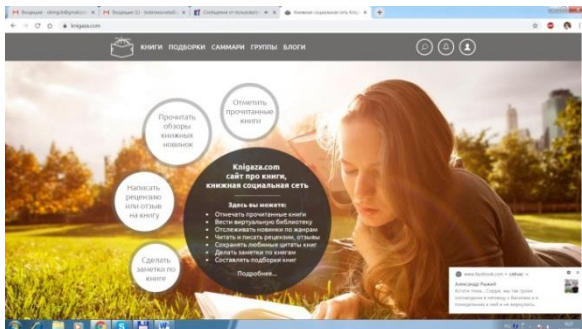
M Входящие - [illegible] | M Входящие (1) - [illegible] | Сообщения от пользовате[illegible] | Книжная социальная сеть Кни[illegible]

knigaza.com

КНИГИ ПОДБОРКИ САММАРИ ГРУППЫ БЛОГИ

Прочитать обзоры книжных новинок

Отметить прочитанные книги

Написать рецензию или отзыв на книгу

Сделать заметки по книге

Knigaza.com
сайт про книги, книжная социальная сеть

Здесь вы можете:
Отмечать прочитанные книги
Вести виртуальную библиотеку
Отслеживать новинки по жанрам
Читать и писать рецензии, отзывы
Сохранять любимые цитаты книг
Делать заметки по книгам
Составлять подборки книг

Подробнее...

www.facebook.com • сейчас
Александр Рыжий
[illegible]